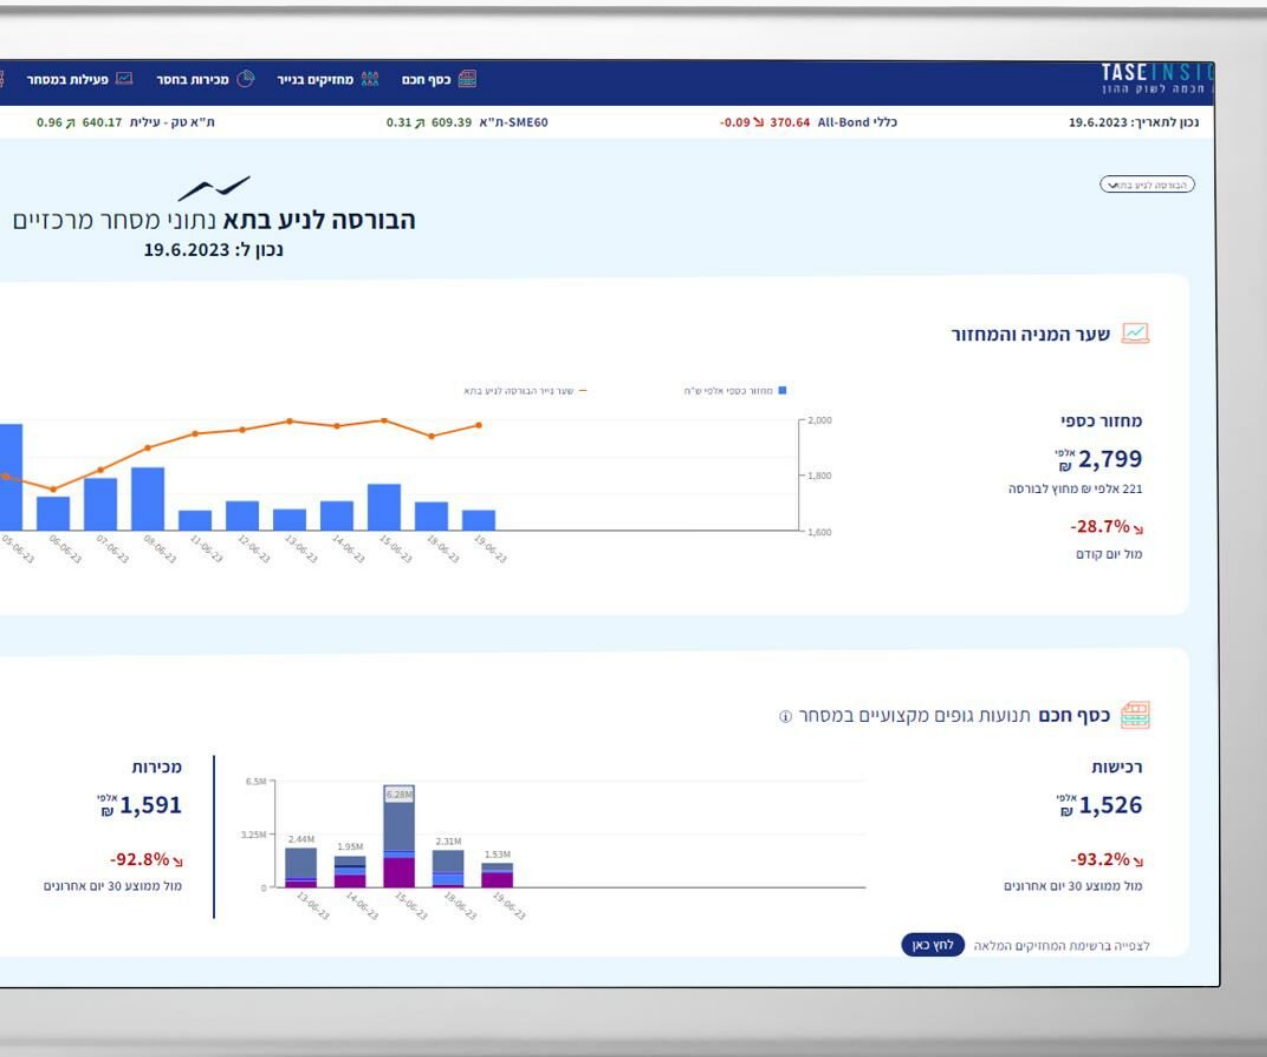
TASE INSI
חכמה לשוק ההון

כסף חכם מחזיקים בנייר מכירות בחסר פעילות במסחר

נכון לתאריך: 19.6.2023 כללי All-Bond 370.64 -0.09 ת"א-SME60 609.39 0.31 ת"א טק - עילית 640.17 0.96

הבורסה לניע בתא

הבורסה לניע בתא נתוני מסחר מרכזיים
נכון ל: 19.6.2023

שער המניה והמחזור

מחזור כספי
2,799 אלפי ₪
221 אלפי ₪ מחוץ לבורסה
-28.7%
מול יום קודם

מחזור כספי אלפי ש"ח — שער נייר הבורסה לניע בתא

2,000
1,800
1,600

05-06-23 06-06-23 07-06-23 08-06-23 11-06-23 12-06-23 13-06-23 14-06-23 15-06-23 18-06-23 19-06-23

כסף חכם תנועות גופים מקצועיים במסחר

רכישות
1,526 אלפי ₪
-93.2%
מול ממוצע 30 יום אחרונים

6.5M
3.25M
0
2.44M 1.95M 6.28M 2.31M 1.53M
13-06-23 14-06-23 15-06-23 18-06-23 19-06-23

מכירות
1,591 אלפי ₪
-92.8%
מול ממוצע 30 יום אחרונים

לצפייה ברשימת המחזיקים המלאה לחץ כאן